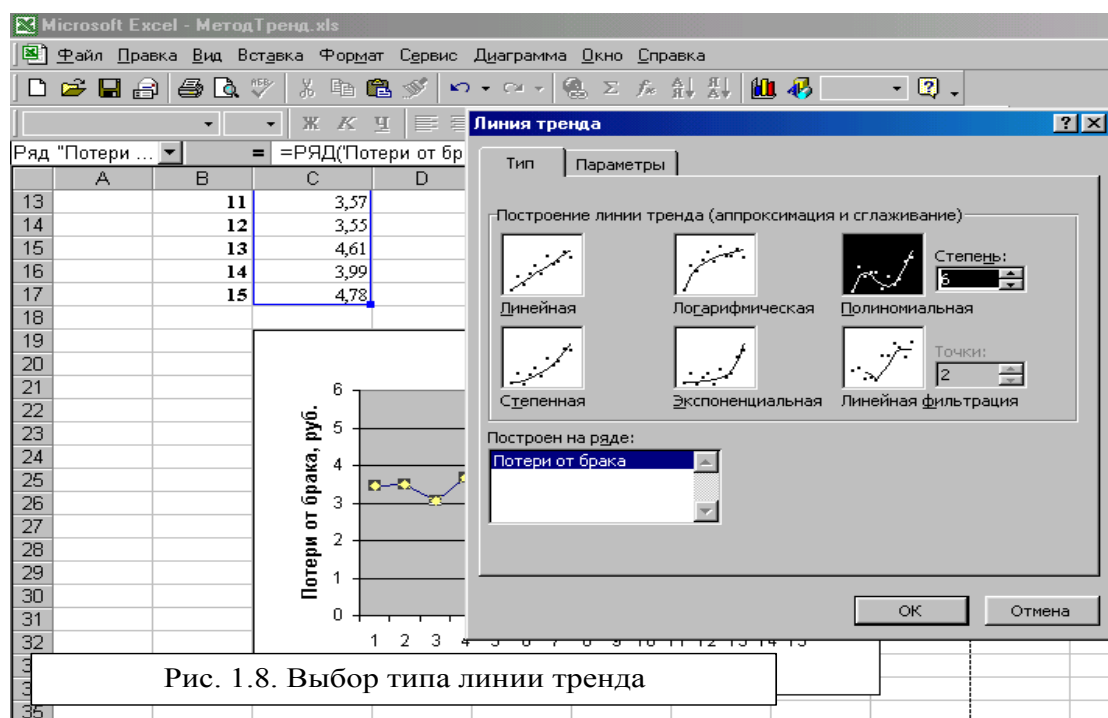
Microsoft Excel - МетодТренд.xls

Файл Правка Вид Вставка Формат Сервис Диаграмма Окно Справка

Ж К Ч

Ряд "Потери ... = =РЯД("Потери от бр

| | A | B | C | D |
|---|---|---|---|---|
| 13 | | 11 | 3,57 | |
| 14 | | 12 | 3,55 | |
| 15 | | 13 | 4,61 | |
| 16 | | 14 | 3,99 | |
| 17 | | 15 | 4,78 | |
| 18 | | | | |
| 19 | | | | |
| 20 | | | | |
| 21 | | | | |
| 22 | | | | |
| 23 | | | | |
| 24 | | | | |
| 25 | | | | |
| 26 | | | | |
| 27 | | | | |
| 28 | | | | |
| 29 | | | | |
| 30 | | | | |
| 31 | | | | |
| 32 | | | | |
| 35 | | | | |

6
5
4
3
2
1
0
Потери от брака, руб.
1 2 3 4 5 6 7 8 9 10 11 12 13 14 15

Линия тренда

Тип Параметры

Построение линии тренда (аппроксимация и сглаживание)

Линейная Логарифмическая Полиномиальная Степень: 6

Степенная Экспоненциальная Линейная фильтрация Точки: 2

Построен на ряде:
Потери от брака

OK Отмена

Рис. 1.8. Выбор типа линии тренда